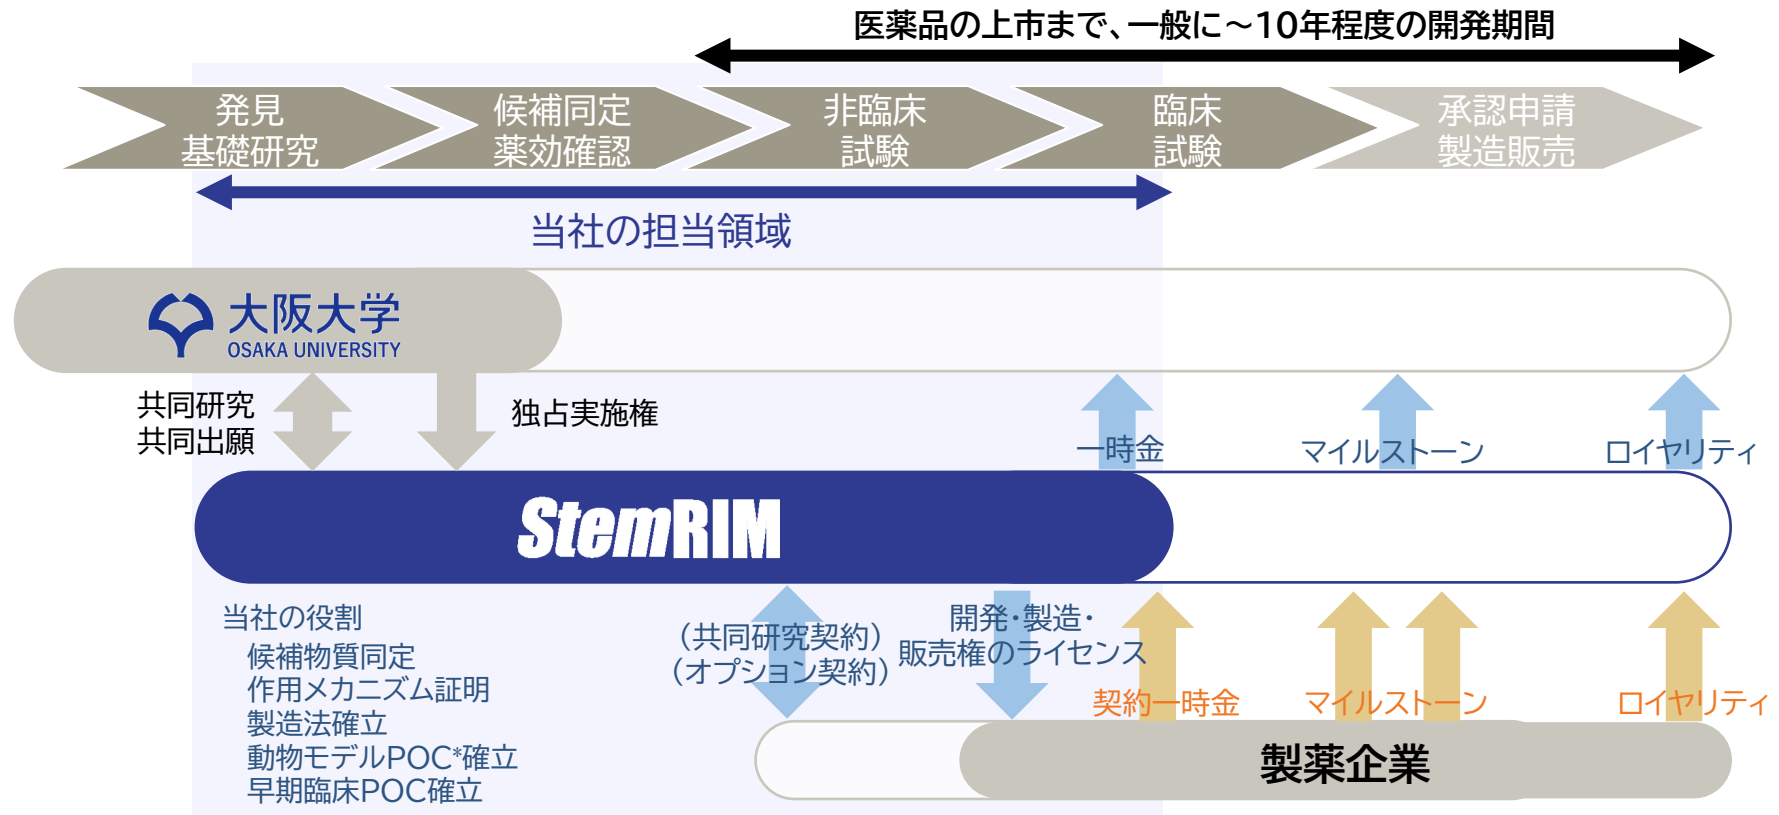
医薬品の上市まで、一般に～10年程度の開発期間

発見
基礎研究

候補同定
薬効確認

非臨床
試験

臨床
試験

承認申請
製造販売

当社の担当領域

大阪大学
OSAKA UNIVERSITY

共同研究
共同出願

独占実施権

一時金

マイルストーン

ロイヤリティ

StemRIM

当社の役割
候補物質同定
作用メカニズム証明
製造法確立
動物モデルPOC*確立
早期臨床POC確立

（共同研究契約）
（オプション契約）

開発・製造・
販売権のライセンス

契約一時金

マイルストーン

ロイヤリティ

製薬企業